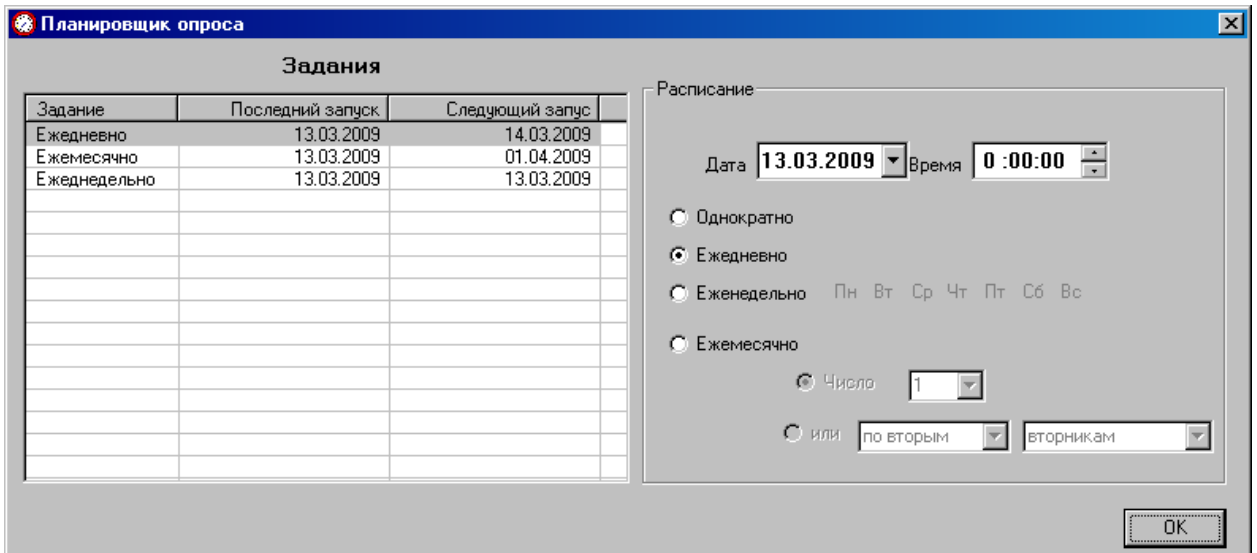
Планировщик опроса

Задания

| Задание | Последний запуск | Следующий запус |
|---|---|---|
| Ежедневно | 13.03.2009 | 14.03.2009 |
| Ежемесячно | 13.03.2009 | 01.04.2009 |
| Ежеднедельно | 13.03.2009 | 13.03.2009 |

Расписание

Дата 13.03.2009 Время 0 :00:00

Однократно

Ежедневно

Еженедельно Пн Вт Ср Чт Пт Сб Вс

Ежемесячно

Число 1

или по вторым вторникам

OK